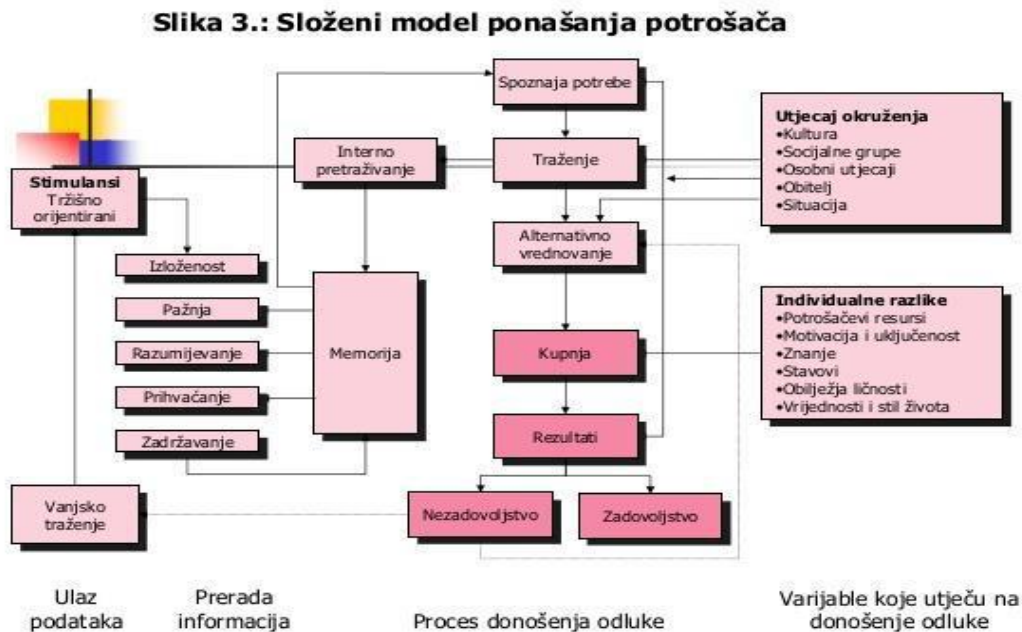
Slika 3.: Složeni model ponašanja potrošača

Spoznaja potrebe

Interno pretraživanje

Traženje

Utjecaj okruženja
•Kultura
•Socijalne grupe
•Osobni utjecaji
•Obitelj
•Situacija

Stimulansi
Tržišno orijentirani

Alternativno vrednovanje

Izloženost

Pažnja

Razumijevanje

Prihvaćanje

Zadržavanje

Memorija

Kupnja

Individualne razlike
•Potrošačevi resursi
•Motivacija i uključenost
•Znanje
•Stavovi
•Obilježja ličnosti
•Vrijednosti i stil života

Rezultati

Vanjsko traženje

Nezadovoljstvo

Zadovoljstvo

Ulaz podataka

Prerada informacija

Proces donošenja odluke

Varijable koje utječu na donošenje odluke